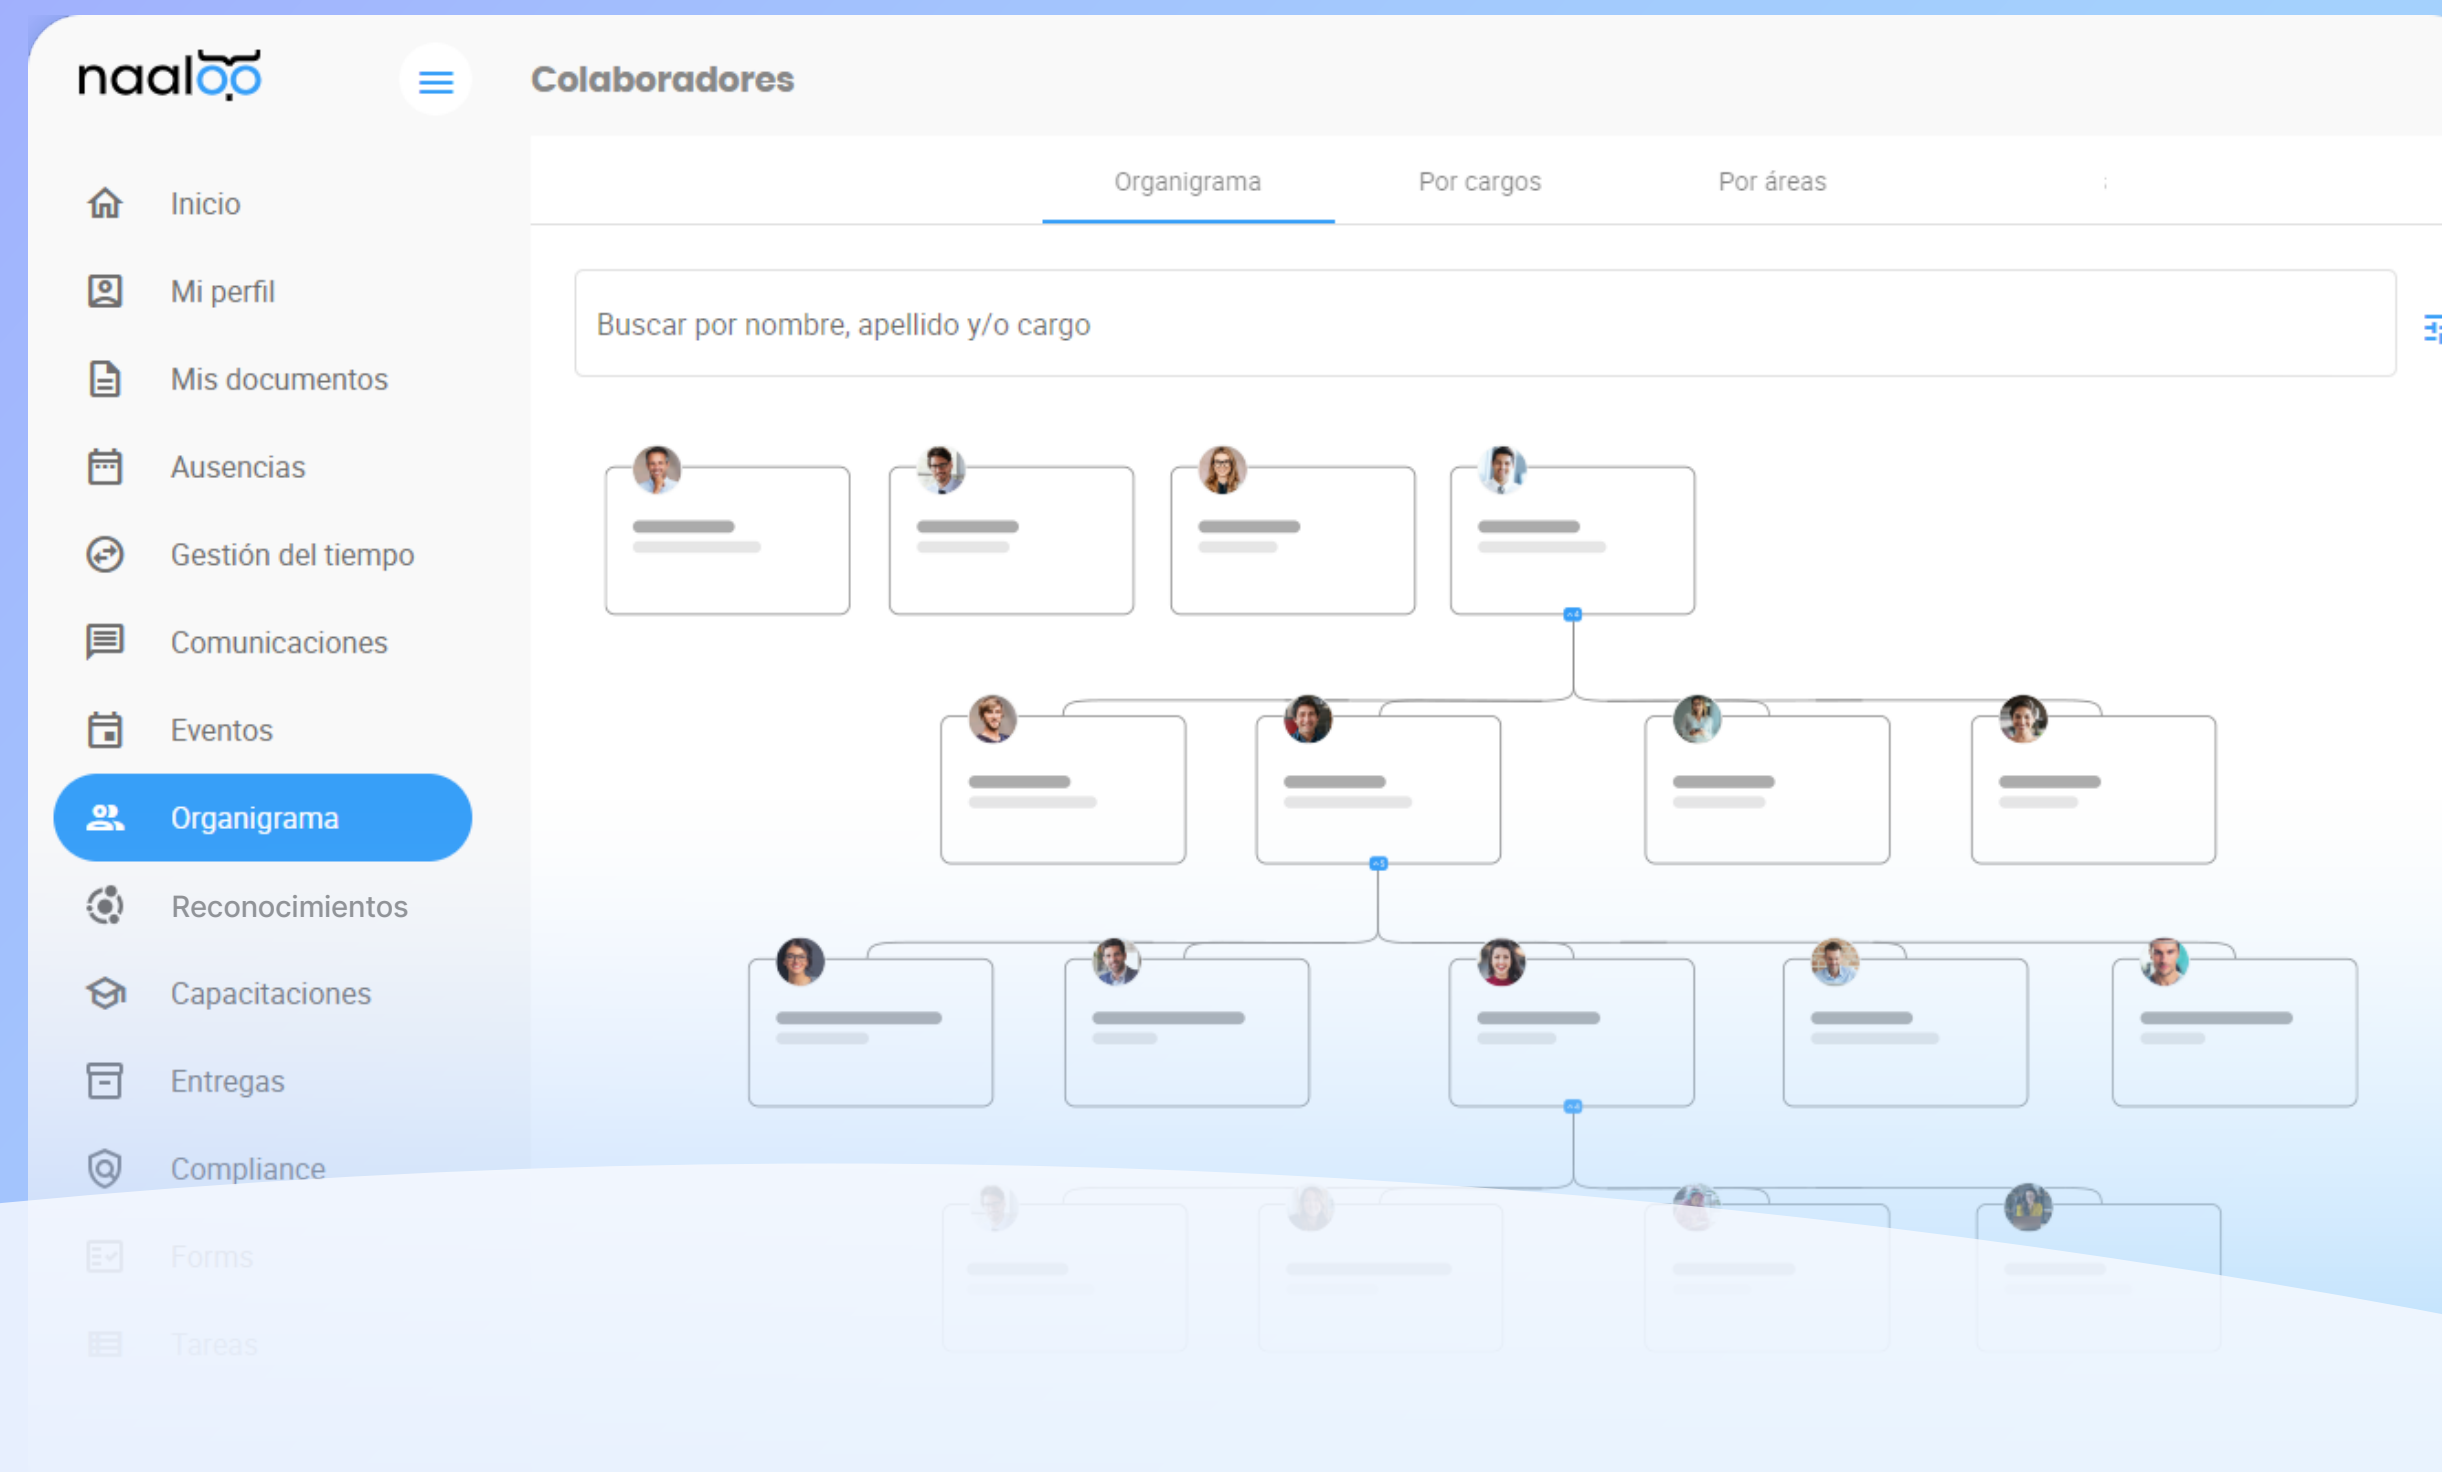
naaloo

Colaboradores

Inicio
Mi perfil
Mis documentos
Ausencias
Gestión del tiempo
Comunicaciones
Eventos
Organigrama
Reconocimientos
Capacitaciones
Entregas
Compliance
Forms
Tareas

Organigrama
Por cargos
Por áreas

Buscar por nombre, apellido y/o cargo